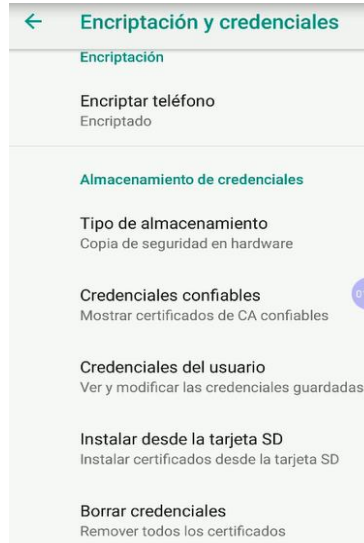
← Encriptación y credenciales

Encriptación

Encriptar teléfono
Encriptado

Almacenamiento de credenciales

Tipo de almacenamiento
Copia de seguridad en hardware

Credenciales confiables
Mostrar certificados de CA confiables

Credenciales del usuario
Ver y modificar las credenciales guardadas

Instalar desde la tarjeta SD
Instalar certificados desde la tarjeta SD

Borrar credenciales
Remover todos los certificados